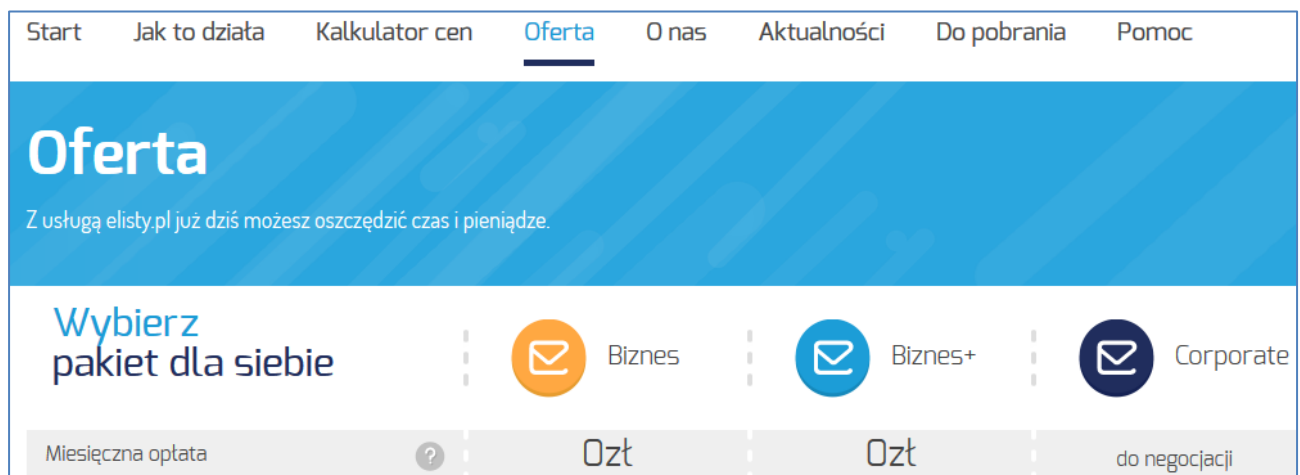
Start Jak to działa Kalkulator cen Oferta O nas Aktualności Do pobrania Pomoc

Oferta

Z usługą elisty.pl już dziś możesz oszczędzić czas i pieniądze.

Wybierz
pakiet dla siebie

Biznes

Biznes+

Corporate

| Miesięczna opłata ? | 0zł | 0zł | do negocjacji |
|---|---|---|---|